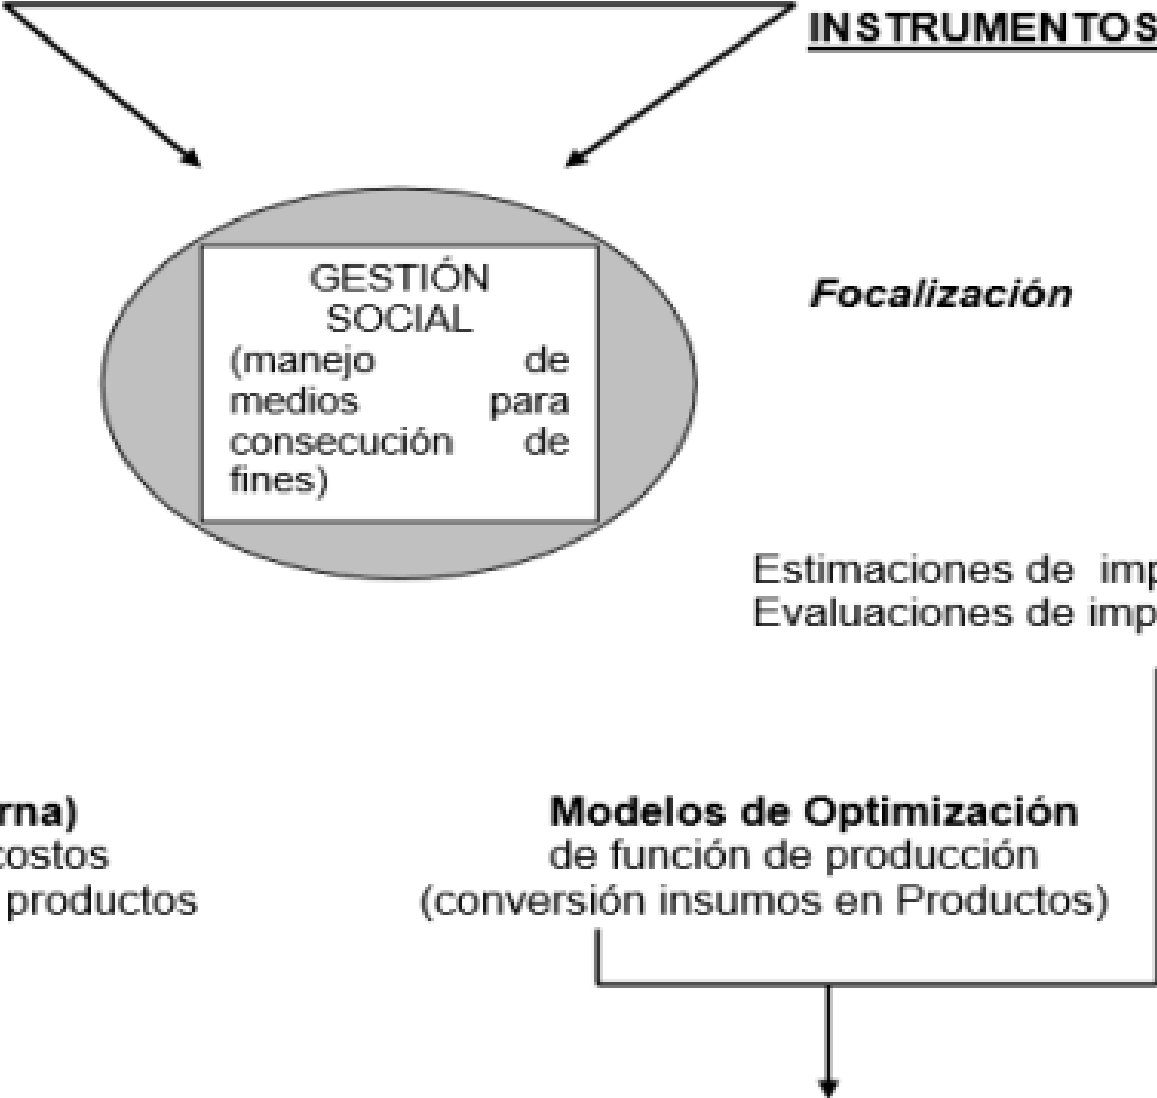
INSTRUMENTOS

GESTIÓN SOCIAL (manejo de medios para consecución de fines)

Focalización

Estimaciones de imp
Evaluaciones de imp

rna)
costos
productos

Modelos de Optimización
de función de producción
(conversión insumos en Productos)